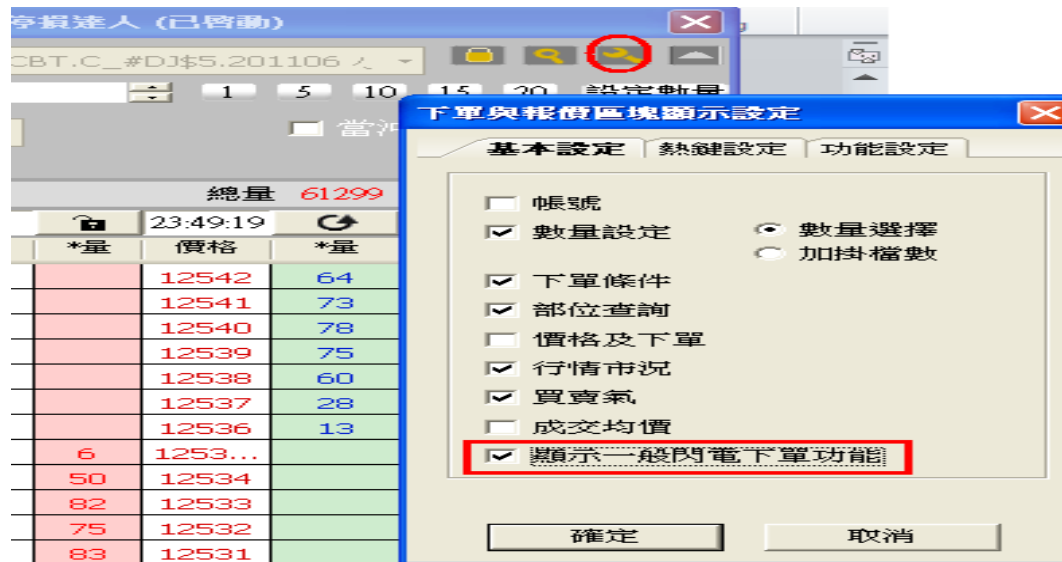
停損達人 (已啟動)

CBT.C_#DJ$5.201106

1 5 10 15 20 設定數量

當沖

總量 61299

23:49:19

| *量 | 價格 | *量 |
|---|---|---|
| | 12542 | 64 |
| | 12541 | 73 |
| | 12540 | 78 |
| | 12539 | 75 |
| | 12538 | 60 |
| | 12537 | 28 |
| | 12536 | 13 |
| 6 | 1253... | |
| 50 | 12534 | |
| 82 | 12533 | |
| 75 | 12532 | |
| 83 | 12531 | |

下單與報價區塊顯示設定

基本設定 熱鍵設定 功能設定

帳號
數量設定
數量選擇
加掛檔數
下單條件
部位查詢
價格及下單
行情市況
買賣氣
成交均價
顯示一般閃電下單功能

確定 取消